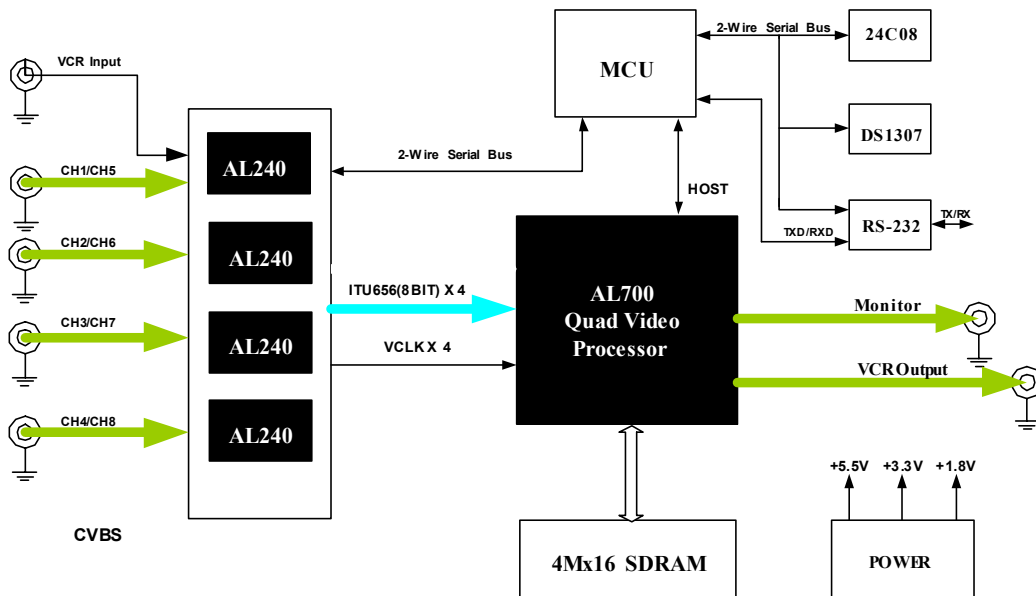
VCR Input

CH1/CH5

CH2/CH6

CH3/CH7

CH4/CH8

CVBS

AL240

AL240

AL240

AL240

2-Wire Serial Bus

MCU

2-Wire Serial Bus

24C08

DS1307

RS-232

TX/RX

TXD/RXD

HOST

ITU656(8BIT) X 4

VCLK X 4

AL700
Quad Video
Processor

Monitor

VCR Output

+5.5V +3.3V +1.8V

4Mx16 SDRAM

POWER